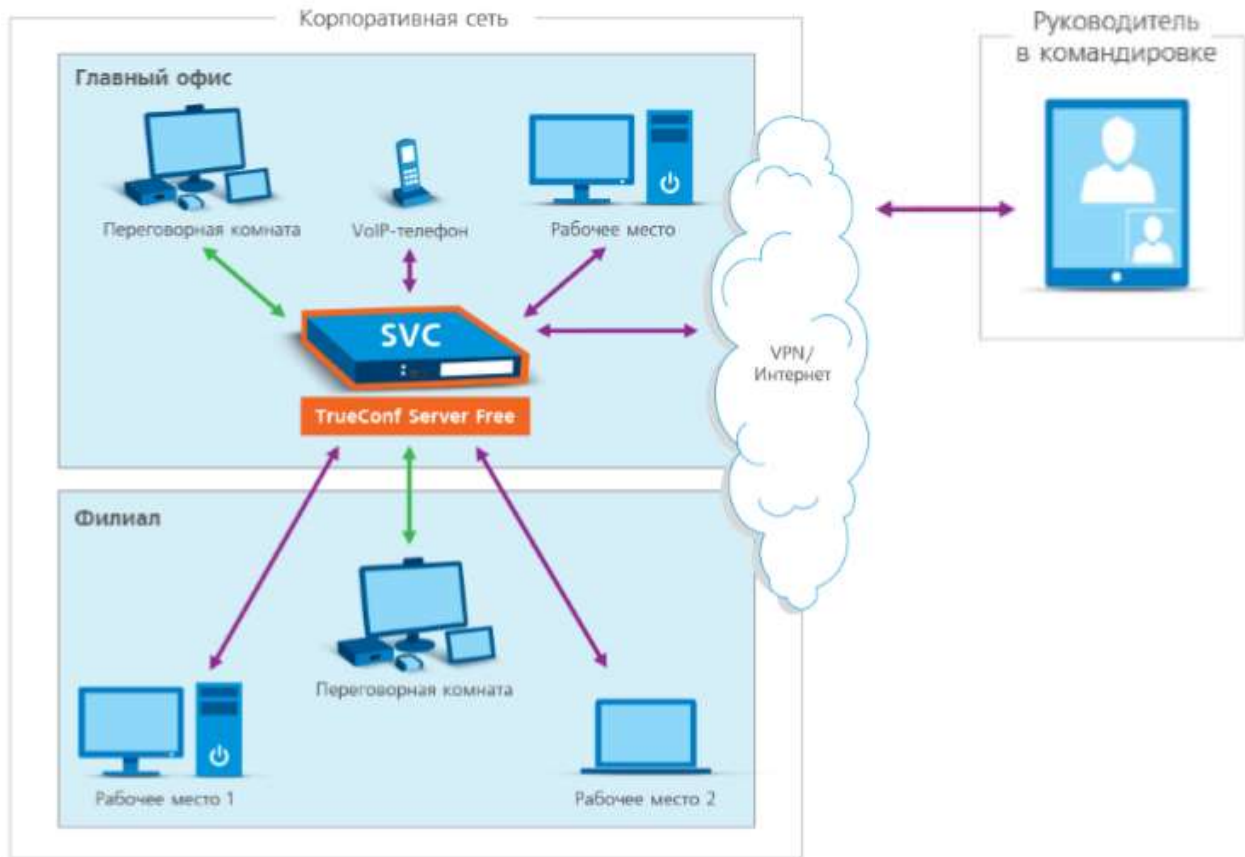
Корпоративная сеть

Главный офис

Переговорная комната

VoIP-телефон

Рабочее место

SVC

TrueConf Server Free

VPN/
Интернет

Руководитель
в командировке

Филиал

Переговорная комната

Рабочее место 1

Рабочее место 2